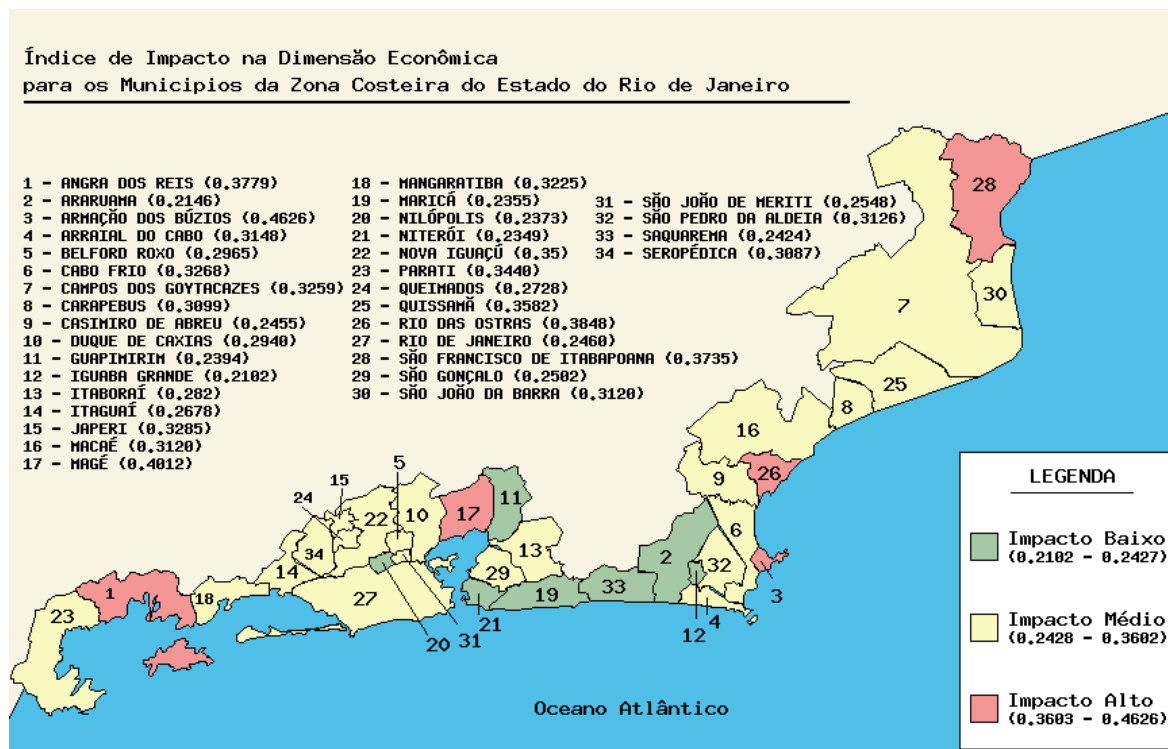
Índice de Impacto na Dimensão Econômica
para os Municipios da Zona Costeira do Estado do Rio de Janeiro

1 - ANGRA DOS REIS (0.3779)
2 - ARARUAMA (0.2146)
3 - ARMAÇÃO DOS BÚZIOS (0.4626)
4 - ARRAIAL DO CABO (0.3148)
5 - BELFORD ROXO (0.2965)
6 - CABO FRIO (0.3268)
7 - CAMPOS DOS GOYTACAZES (0.3259)
8 - CARAPEBUS (0.3099)
9 - CASIMIRO DE ABREU (0.2455)
10 - DUQUE DE CAXIAS (0.2940)
11 - GUAPIMIRIM (0.2394)
12 - IGUABA GRANDE (0.2102)
13 - ITABORAÍ (0.282)
14 - ITAGUAÍ (0.2678)
15 - JAPERI (0.3285)
16 - MACAÉ (0.3120)
17 - MAGÉ (0.4012)
18 - MANGARATIBA (0.3225)
19 - MARICÁ (0.2355)
20 - NILÓPOLIS (0.2373)
21 - NITERÓI (0.2349)
22 - NOVA IGUAÇÚ (0.35)
23 - PARATI (0.3440)
24 - QUEIMADOS (0.2728)
25 - QUISSAMÃ (0.3582)
26 - RIO DAS OSTRAS (0.3848)
27 - RIO DE JANEIRO (0.2460)
28 - SÃO FRANCISCO DE ITABAPOANA (0.3735)
29 - SÃO GONÇALO (0.2502)
30 - SÃO JOÃO DA BARRA (0.3120)
31 - SÃO JOÃO DE MERITI (0.2548)
32 - SÃO PEDRO DA ALDEIA (0.3126)
33 - SAQUAREMA (0.2424)
34 - SEROPÉDICA (0.3087)

28 7 30 25 8 16 26 9 6 5 15 24 22 10 17 11 34 13 14 29 32 2 33 19 1 18 23 27 21 20 31 12 4 3

LEGENDA
Impacto Baixo (0.2102 - 0.2427)
Impacto Médio (0.2428 - 0.3602)
Impacto Alto (0.3603 - 0.4626)

Oceano Atlântico